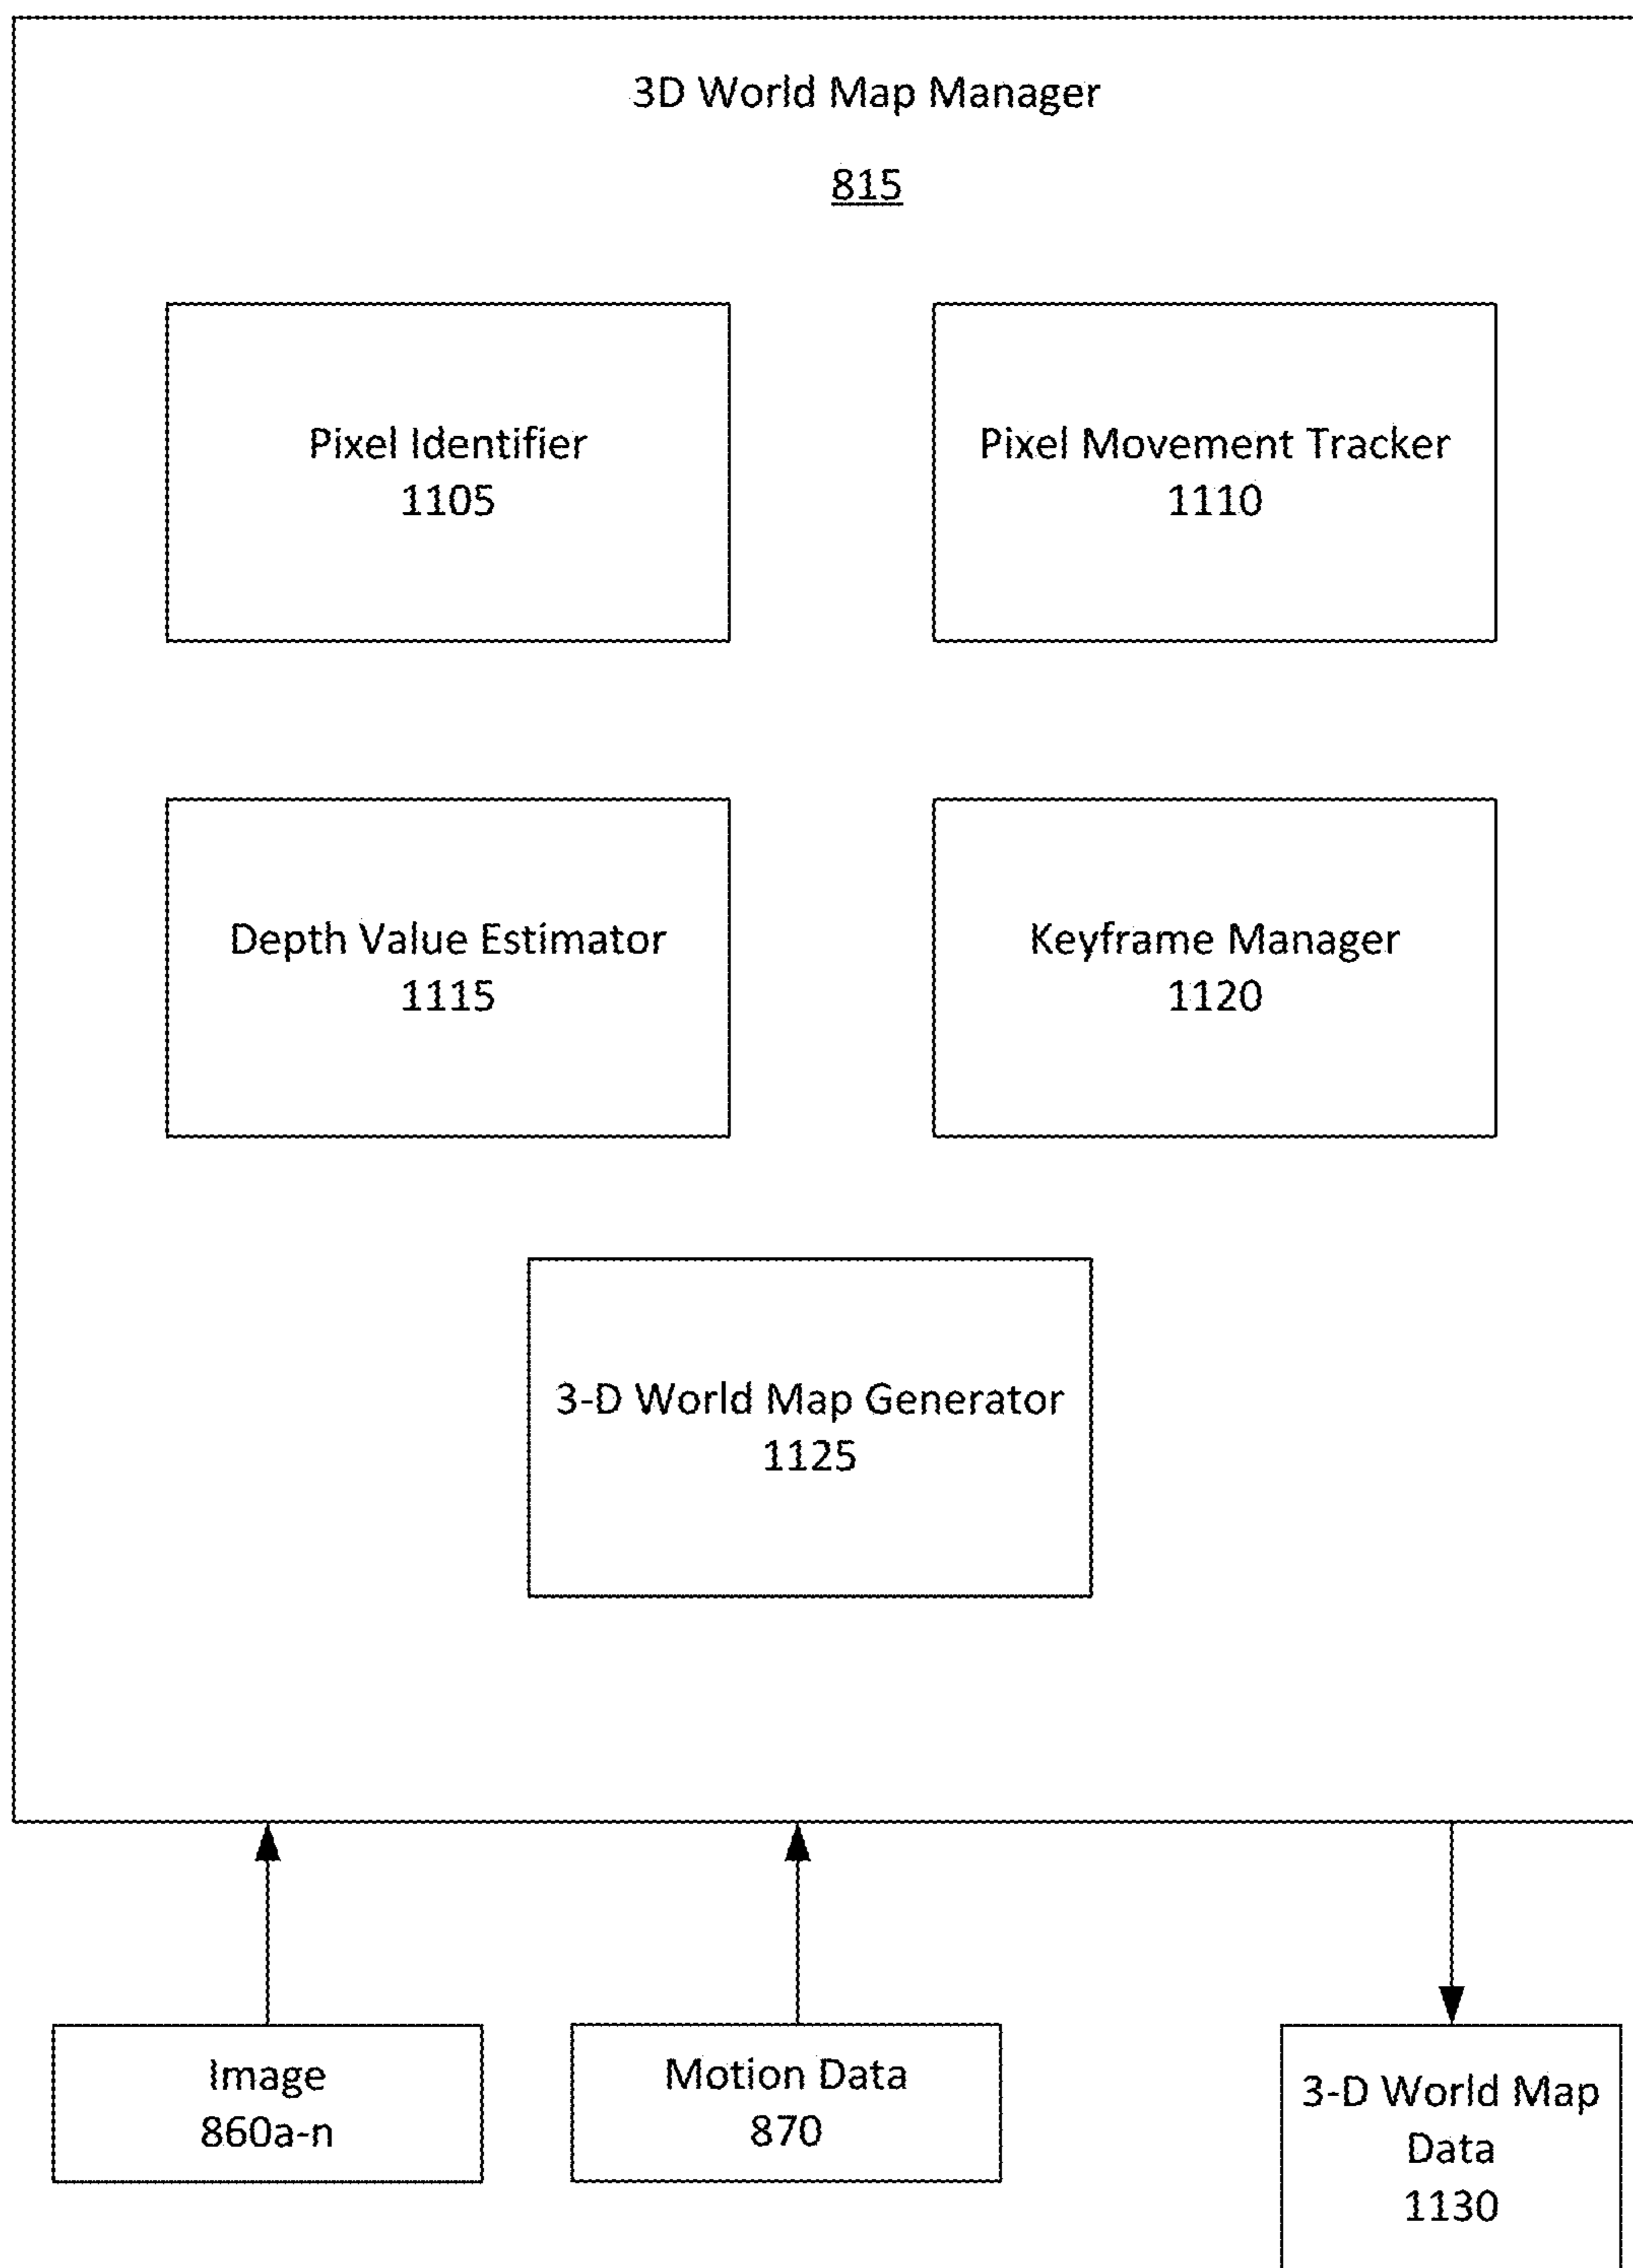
3D World Map Manager

815

Pixel Identifier
1105

Pixel Movement Tracker
1110

Depth Value Estimator
1115

Keyframe Manager
1120

3-D World Map Generator
1125

Image
860a-n

Motion Data
870

3-D World Map Data
1130